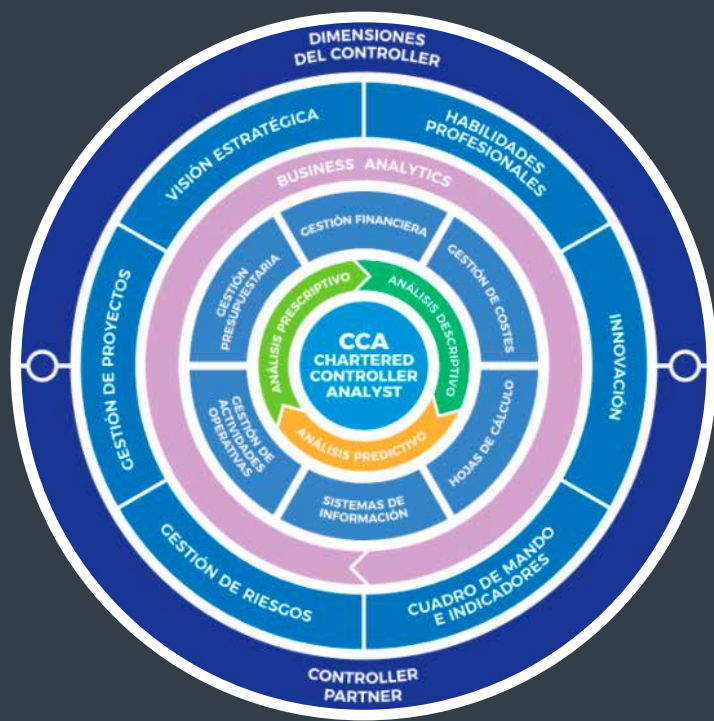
DIMENSIONES DEL CONTROLLER

VISIÓN ESTRATÉGICA

HABILIDADES PROFESIONALES

BUSINESS ANALYTICS

GESTIÓN FINANCIERA

GESTIÓN PRESUPUESTARIA

GESTIÓN DE COSTES

ANÁLISIS PRESCRIPTIVO

ANÁLISIS DESCRIPTIVO

CCA
CHARTERED CONTROLLER ANALYST

GESTIÓN DE PROYECTOS

INNOVACIÓN

GESTIÓN DE ACTIVIDADES OPERATIVAS

HOJAS DE CÁLCULO

ANÁLISIS PREDICTIVO

SISTEMAS DE INFORMACIÓN

GESTIÓN DE RIESGOS

CUADRO DE MANDO E INDICADORES

CONTROLLER PARTNER